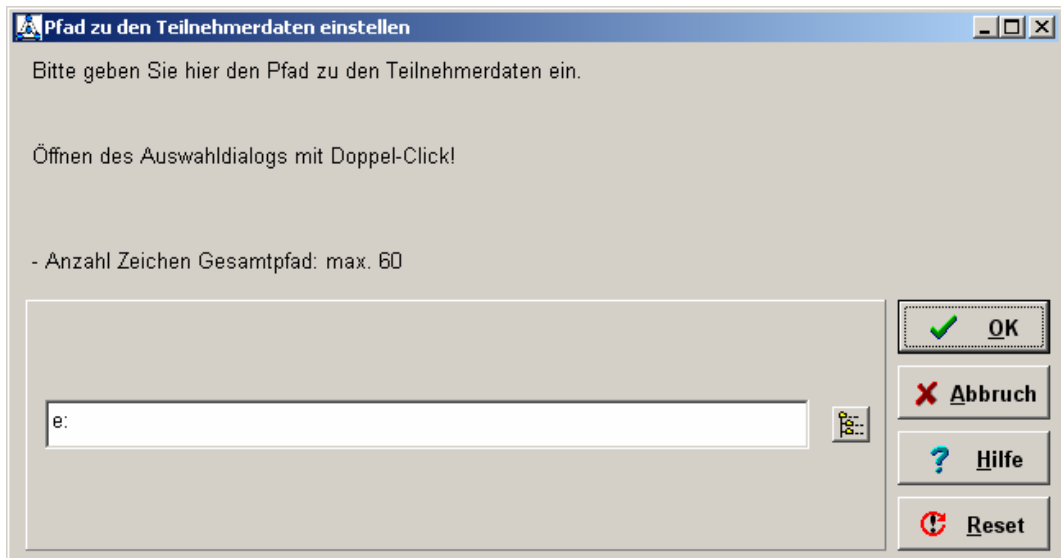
Pfad zu den Teilnehmerdaten einstellen

Bitte geben Sie hier den Pfad zu den Teilnehmerdaten ein.

Öffnen des Auswahldialogs mit Doppel-Click!

- Anzahl Zeichen Gesamtpfad: max. 60

e:

OK

Abbruch

Hilfe

Reset